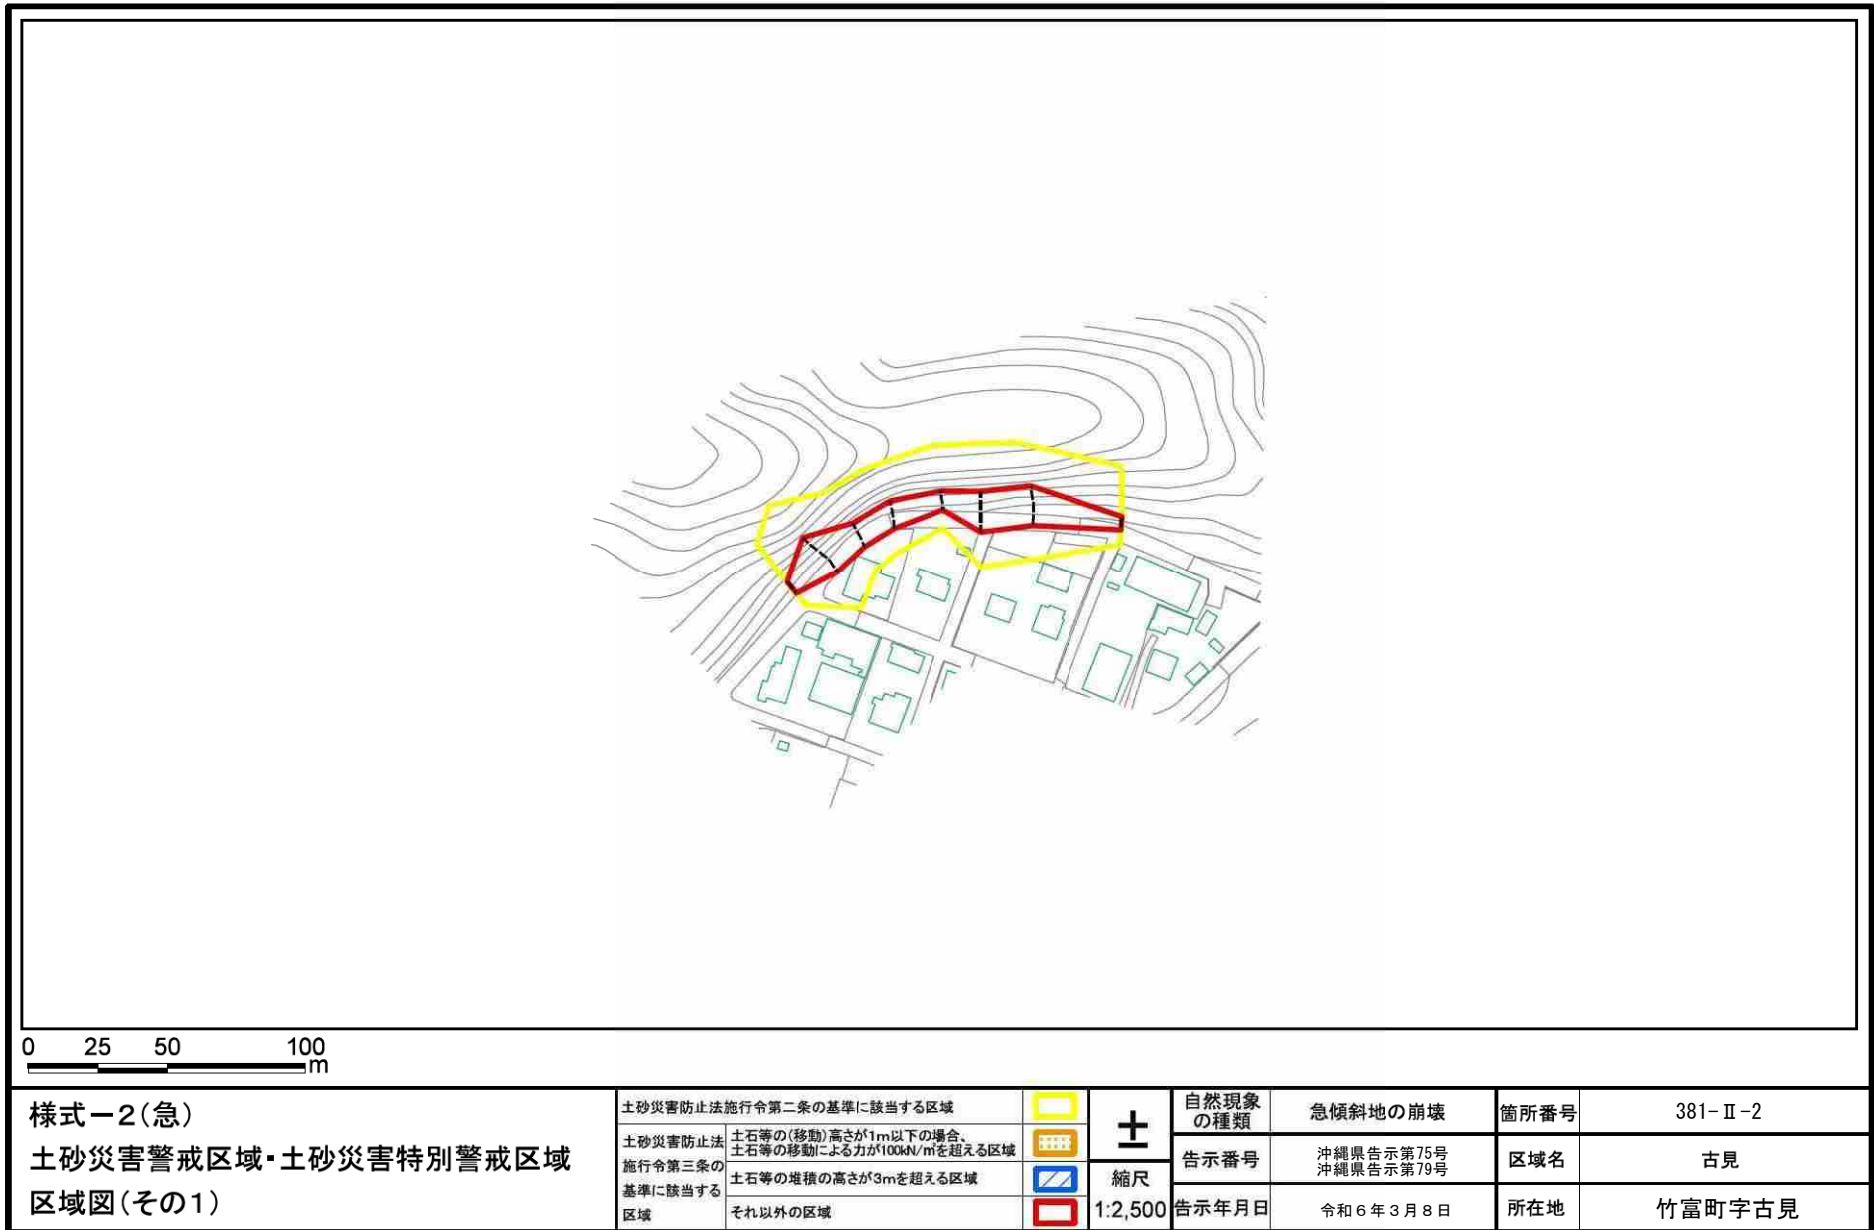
0 25 50 100
m

様式ー2(急)
土砂災害警戒区域･土砂災害特別警戒区域
区域図(その1)

| 土砂災害防止法施行令第二条の基準に該当する区域 | |
|---|---|
| 土砂災害防止法施行令第三条の基準に該当する区域 | 土石等の(移動)高さが1m以下の場合、土石等の移動による力が100kN/㎡を超える区域 |
| | 土石等の堆積の高さが3mを超える区域 |
| | それ以外の区域 |

縮尺
1:2,500

| 自然現象の種類 | 急傾斜地の崩壊 | 箇所番号 | 381-Ⅱ-2 |
|---|---|---|---|
| 告示番号 | 沖縄県告示第75号 沖縄県告示第79号 | 区域名 | 古見 |
| 告示年月日 | 令和６年３月８日 | 所在地 | 竹富町字古見 |